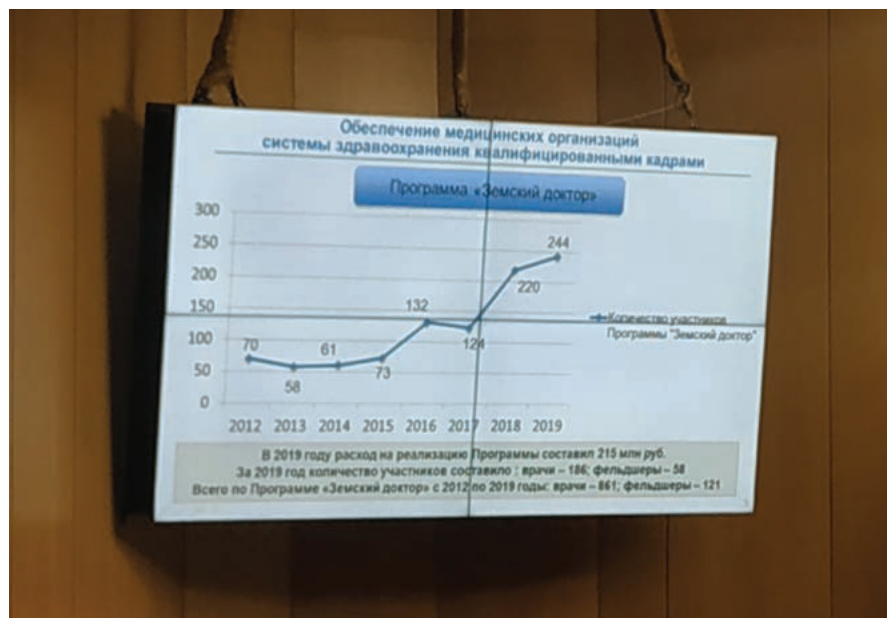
Обеспечение медицинских организаций системы здравоохранения квалифицированными кадрами

Программа «Земский доктор»

300
250
200
150
100
50
0

70
58
61
73
132
124
220
244

2012 2013 2014 2015 2016 2017 2018 2019

Количество участников Программы "Земский доктор"

В 2019 году расход на реализацию Программы составил 215 млн руб.
За 2019 год количество участников составило : врачи – 186; фельдшеры – 58
Всего по Программе «Земский доктор» с 2012 по 2019 годы: врачи – 861; фельдшеры – 121